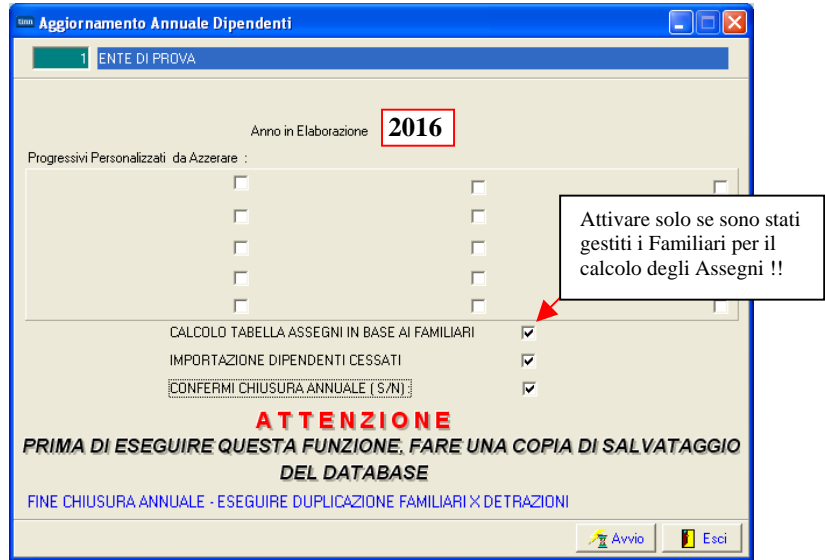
Aggiornamento Annuale Dipendenti

1 ENTE DI PROVA

Anno in Elaborazione 2016

Progressivi Personalizzati da Azzerare :

Attivare solo se sono stati gestiti i Familiari per il calcolo degli Assegni !!

CALCOLO TABELLA ASSEGNI IN BASE AI FAMILIARI

IMPORTAZIONE DIPENDENTI CESSATI

CONFERMI CHIUSURA ANNUALE ( S/N) :

ATTENZIONE

PRIMA DI ESEGUIRE QUESTA FUNZIONE, FARE UNA COPIA DI SALVATAGGIO DEL DATABASE

FINE CHIUSURA ANNUALE - ESEGUIRE DUPLICAZIONE FAMILIARI X DETRAZIONI

Avvio

Esci